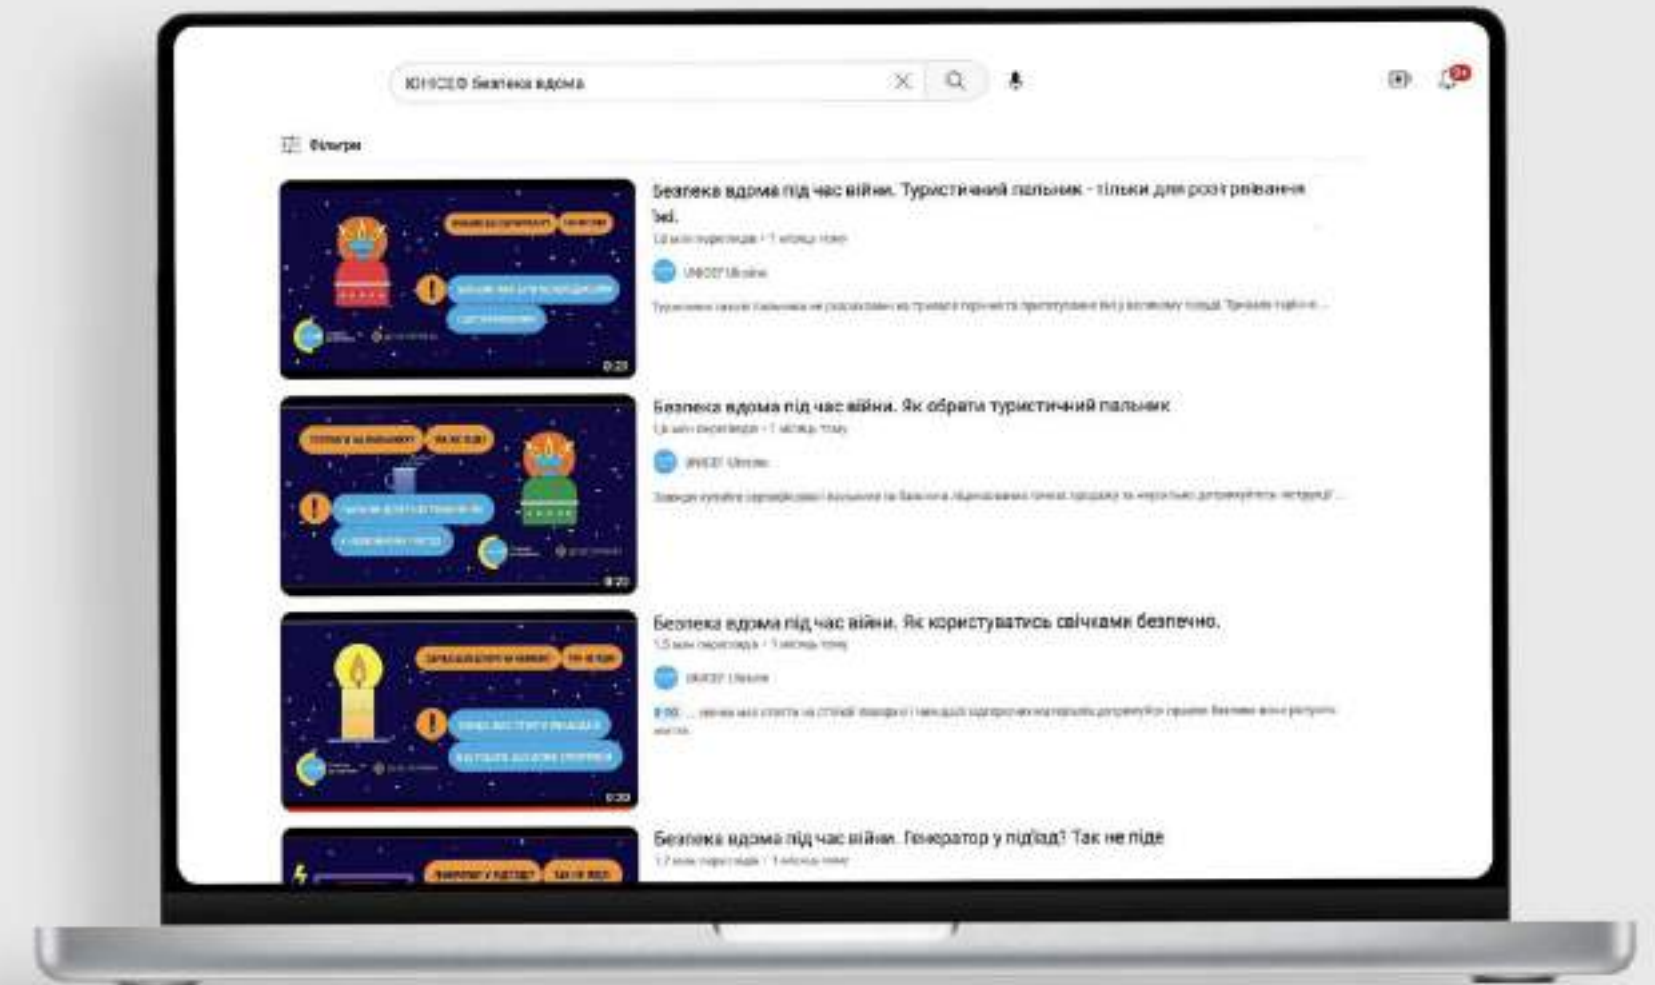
ЮНІСЕФ безпека вдома

Фільтри

Безпека вдома під час війни. Туристичний пальник - тільки для розігрівання їжі.
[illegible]
UNICEF Ukraine
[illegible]
0:20

Безпека вдома під час війни. Як обрати туристичний пальник
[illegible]
UNICEF Ukraine
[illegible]
0:20

Безпека вдома під час війни. Як користуватись свічками безпечно.
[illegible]
UNICEF Ukraine
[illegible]
0:20

Безпека вдома під час війни. Генератор у під'їзд? Так не піде
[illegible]